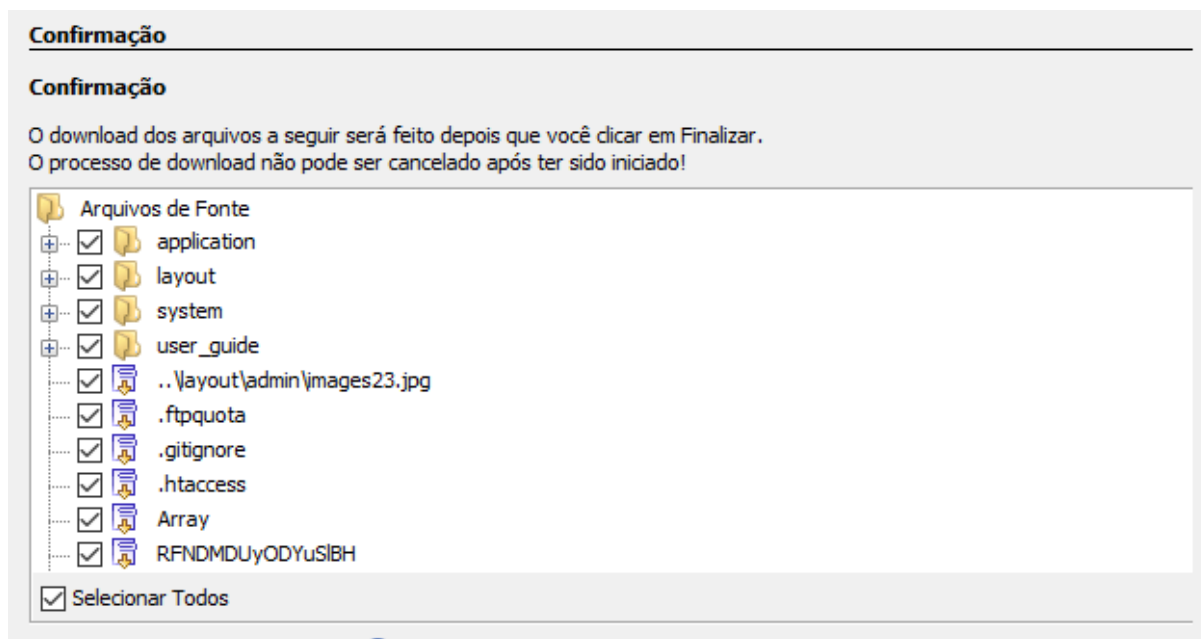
Confirmação

Confirmação

O download dos arquivos a seguir será feito depois que você clicar em Finalizar.
O processo de download não pode ser cancelado após ter sido iniciado!

Arquivos de Fonte
application
layout
system
user_guide
..\layout\admin\images23.jpg
.ftpquota
.gitignore
.htaccess
Array
RFNDMDUyODYuSlBH

Selecionar Todos